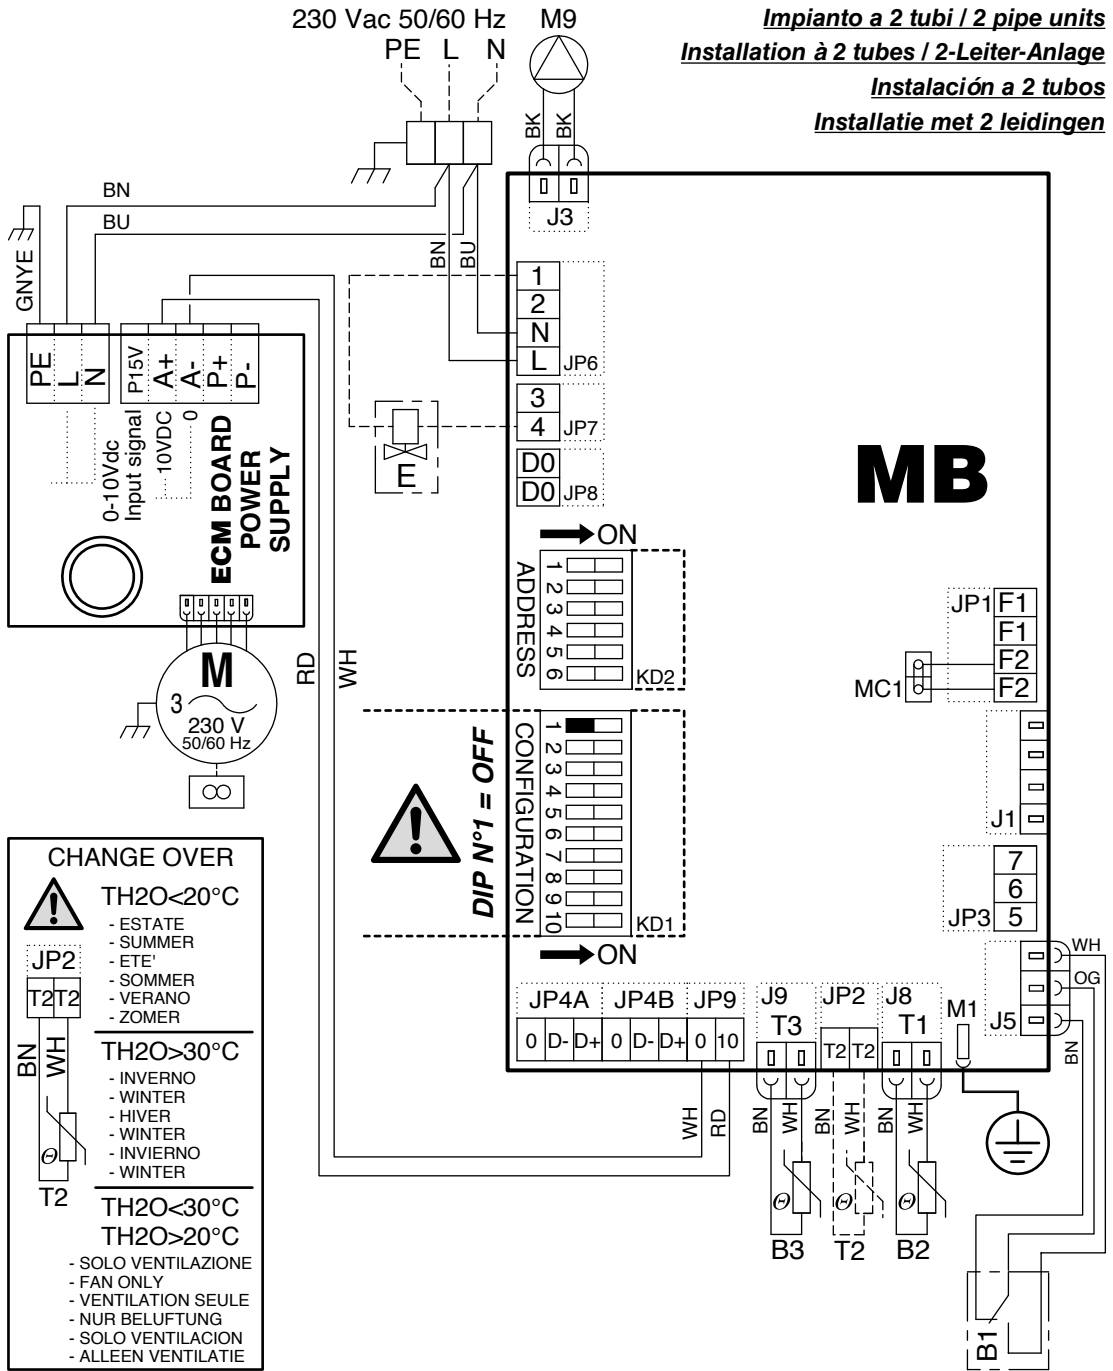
Impianto a 2 tubi / 2 pipe units
Installation à 2 tubes / 2-Leiter-Anlage
Instalación a 2 tubos
Installatie met 2 leidingen

230 Vac 50/60 Hz
PE L N
M9
BK BK
J3
BN
BU
GNYE
BN BU
1
2
N
L JP6
3
4 JP7
D0
D0 JP8
PE L N
P15V A+ A- P+ P-
0-10Vdc Input signal
10VDC
0
ECM BOARD POWER SUPPLY
E
MB
ON
ADDRESS
1 2 3 4 5 6
KD2
JP1 F1
F1
F2
F2
MC1
M
3
230 V
50/60 Hz
RD
WH
DIP N°1 = OFF
CONFIGURATION
1 2 3 4 5 6 7 8 9 10
KD1
ON
J1
7
6
JP3 5
WH
OG
BN
J5
M1
JP4A JP4B JP9
0 D- D+ 0 D- D+ 0 10
J9 JP2 J8
T3 T1
T2 T2
WH RD
BN WH BN WH BN WH
B3 T2 B2
B1

CHANGE OVER
TH2O<20°C
- ESTATE
- SUMMER
- ETE'
- SOMMER
- VERANO
- ZOMER
TH2O>30°C
- INVERNO
- WINTER
- HIVER
- WINTER
- INVIERNO
- WINTER
TH2O<30°C
TH2O>20°C
- SOLO VENTILAZIONE
- FAN ONLY
- VENTILATION SEULE
- NUR BELUFTUNG
- SOLO VENTILACION
- ALLEEN VENTILATIE
JP2
T2 T2
BN WH
T2